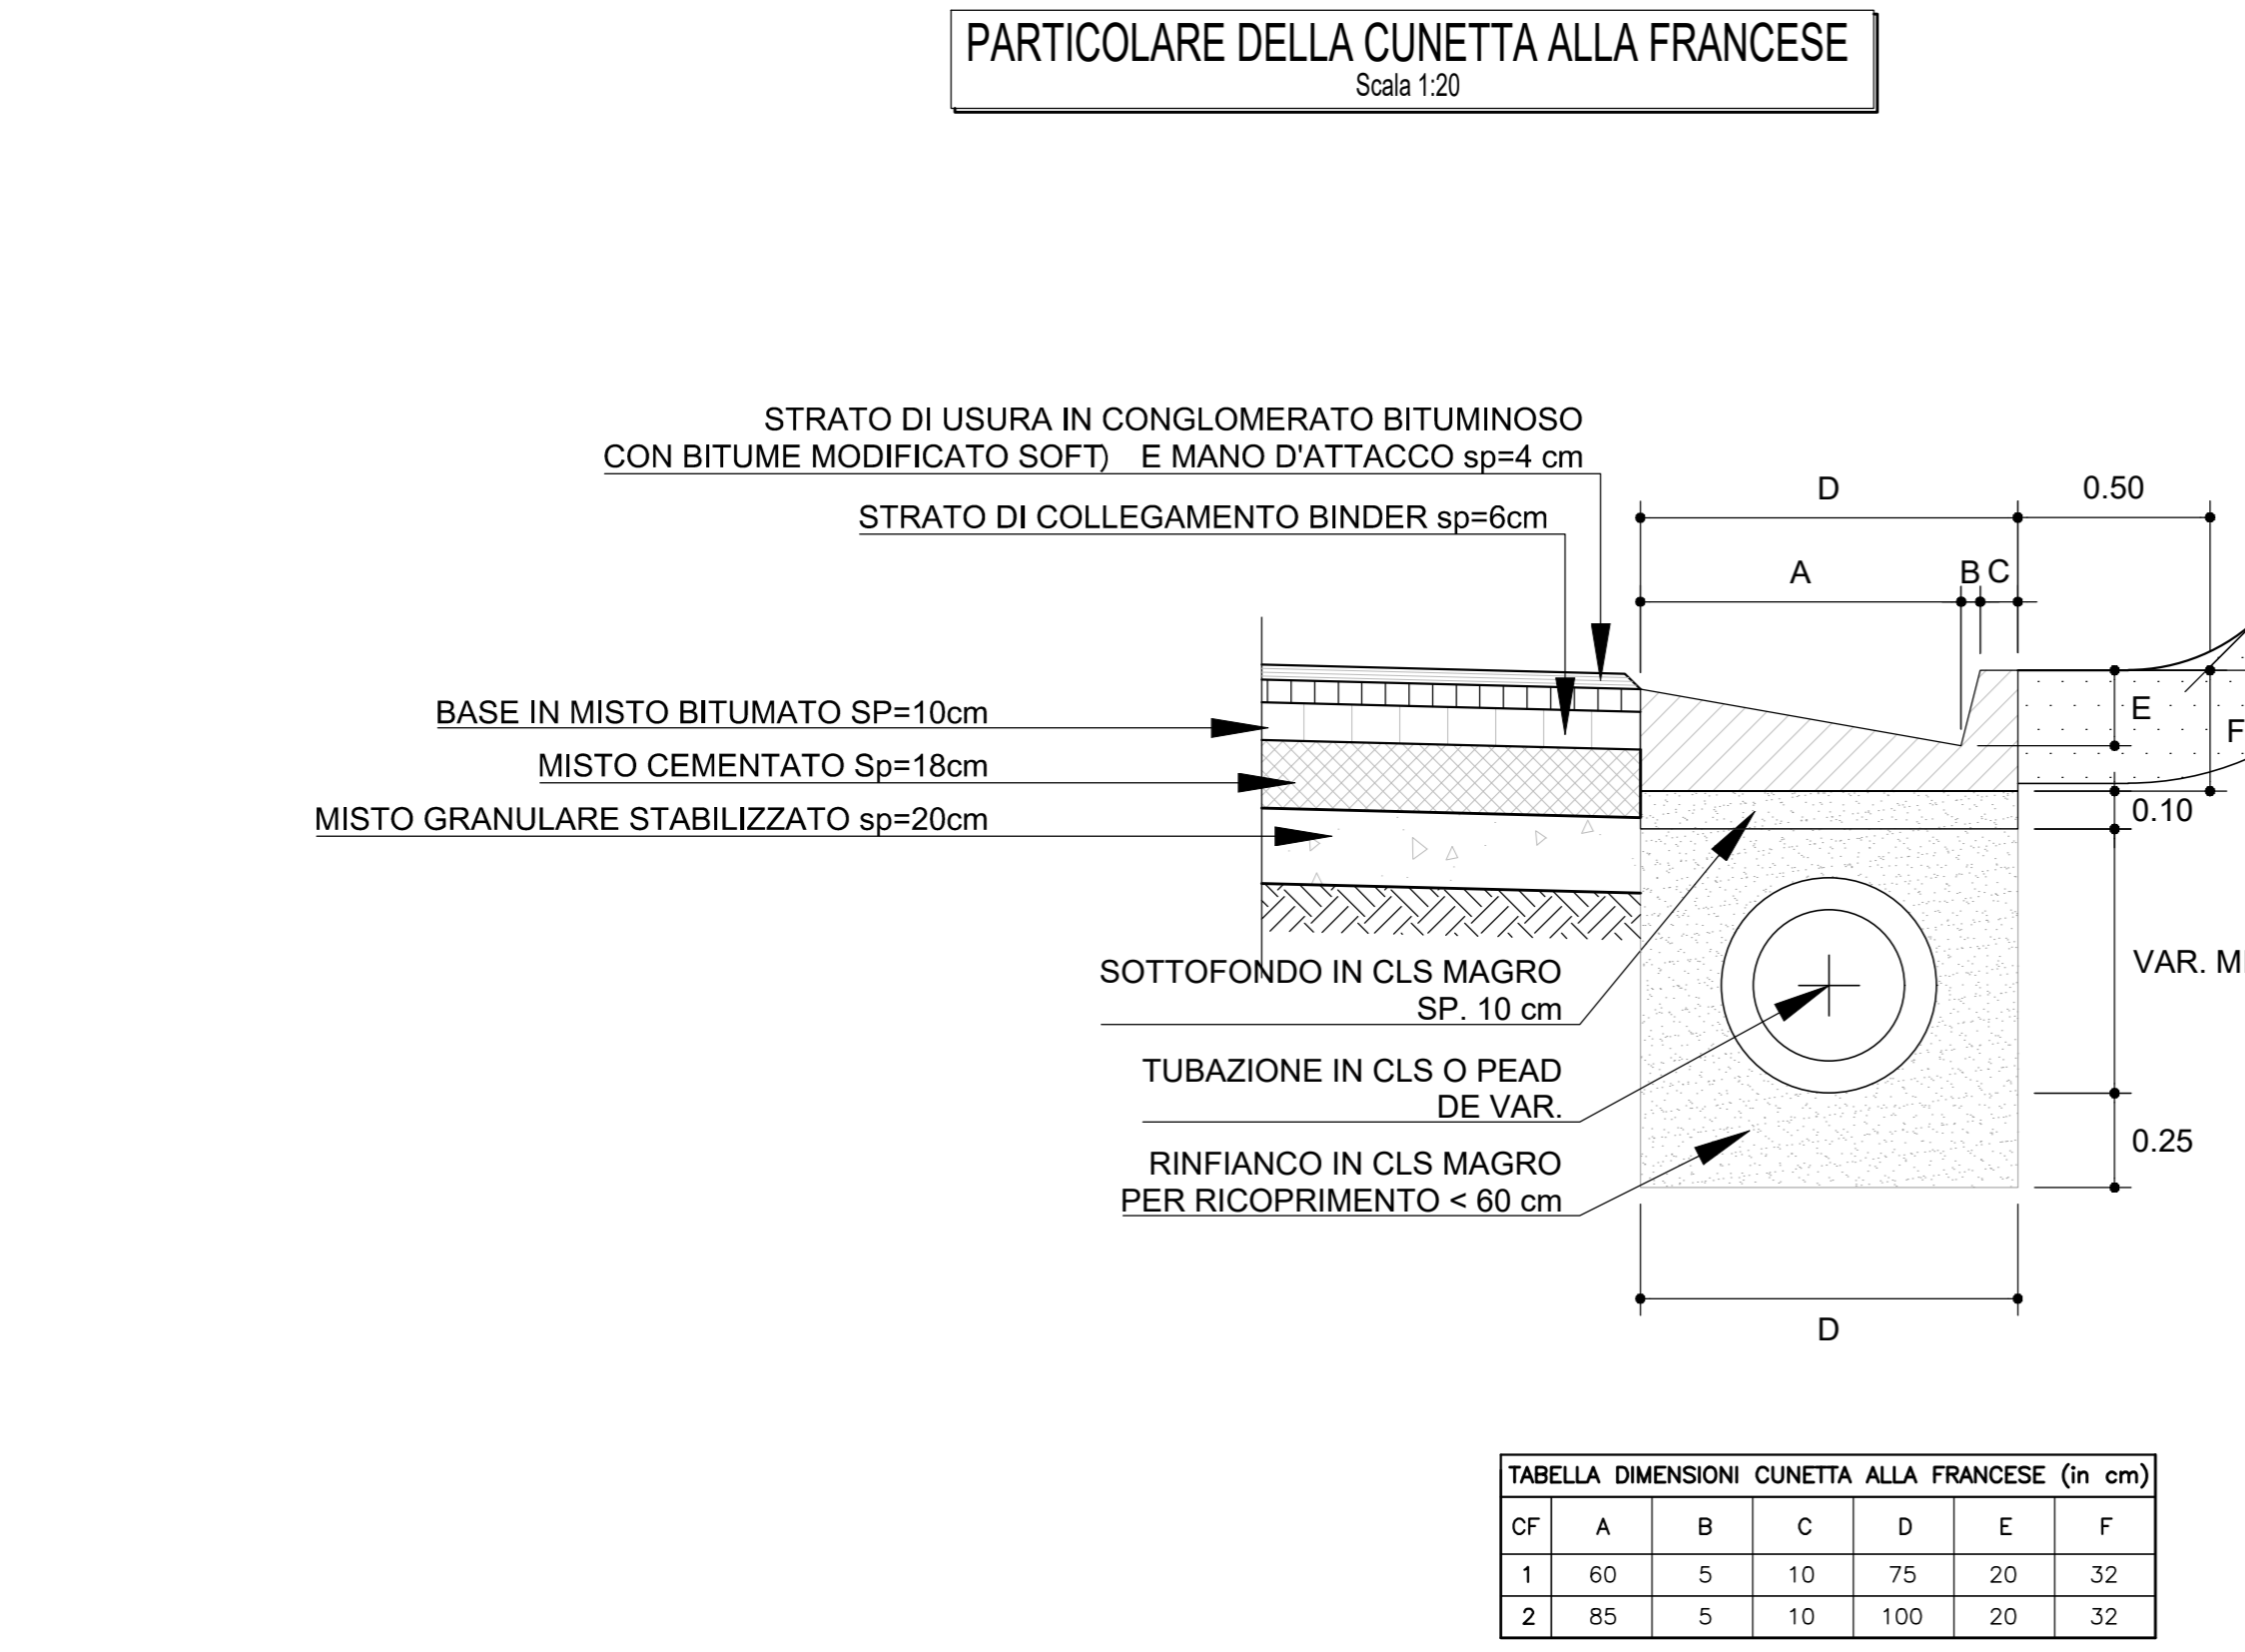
PARTICOLARE DELLA CUNETTA ALLA FRANCESE
Scala 1:20

STRATO DI USURA IN CONGLOMERATO BITUMINOSO
CON BITUME MODIFICATO SOFT) E MANO D'ATTACCO sp=4 cm

STRATO DI COLLEGAMENTO BINDER sp=6cm

BASE IN MISTO BITUMATO SP=10cm

MISTO CEMENTATO Sp=18cm

MISTO GRANULARE STABILIZZATO sp=20cm

D
0.50
A
B C
E
F
0.10
VAR. MI

SOTTOFONDO IN CLS MAGRO
SP. 10 cm

TUBAZIONE IN CLS O PEAD
DE VAR.

RINFIANCO IN CLS MAGRO
PER RICOPRIMENTO < 60 cm

0.25
D

| TABELLA DIMENSIONI CUNETTA ALLA FRANCESE (in cm) | | | | | | |
|---|---|---|---|---|---|---|
| CF | A | B | C | D | E | F |
| 1 | 60 | 5 | 10 | 75 | 20 | 32 |
| 2 | 85 | 5 | 10 | 100 | 20 | 32 |